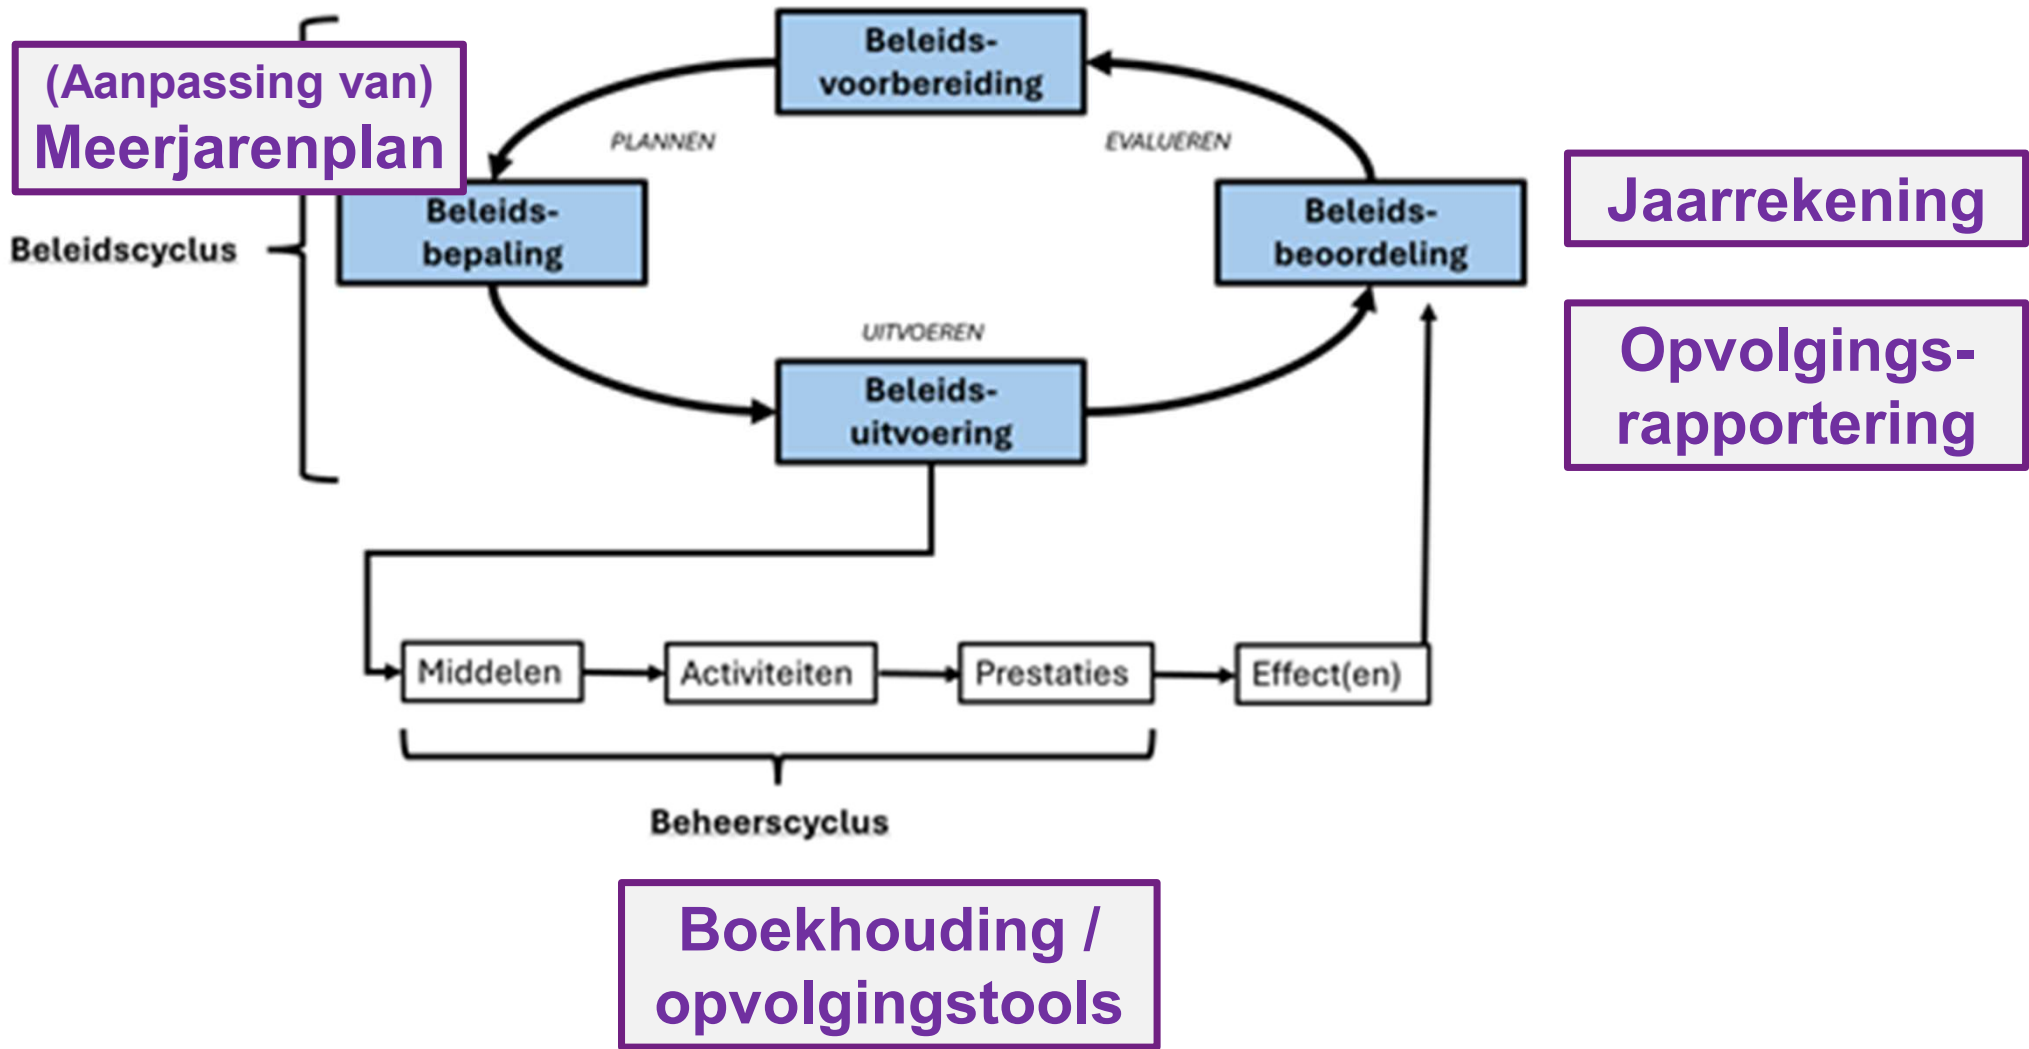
(Aanpassing van)
Meerjarenplan

Beleidsvoorbereiding

PLANNEN

EVALUEREN

Jaarrekening

Beleidsbepaling

Beleidsbeoordeling

Beleidscyclus

UITVOEREN

Opvolgingsrapportering

Beleidsuitvoering

Middelen

Activiteiten

Prestaties

Effect(en)

Beheerscyclus

Boekhouding / opvolgingstools